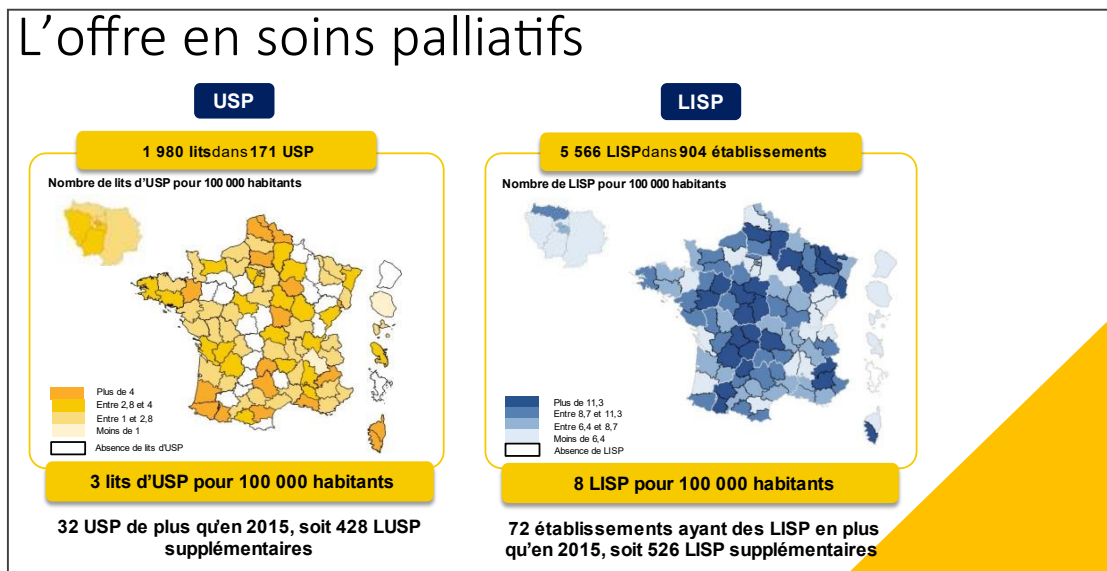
L’offre en soins palliatifs

USP

1 980 lits dans 171 USP

Nombre de lits d’USP pour 100 000 habitants

Plus de 4
Entre 2,8 et 4
Entre 1 et 2,8
Moins de 1
Absence de lits d’USP

3 lits d’USP pour 100 000 habitants

32 USP de plus qu’en 2015, soit 428 LUSP supplémentaires

LISP

5 566 LISP dans 904 établissements

Nombre de LISP pour 100 000 habitants

Plus de 11,3
Entre 8,7 et 11,3
Entre 6,4 et 8,7
Moins de 6,4
Absence de LISP

8 LISP pour 100 000 habitants

72 établissements ayant des LISP en plus qu’en 2015, soit 526 LISP supplémentaires